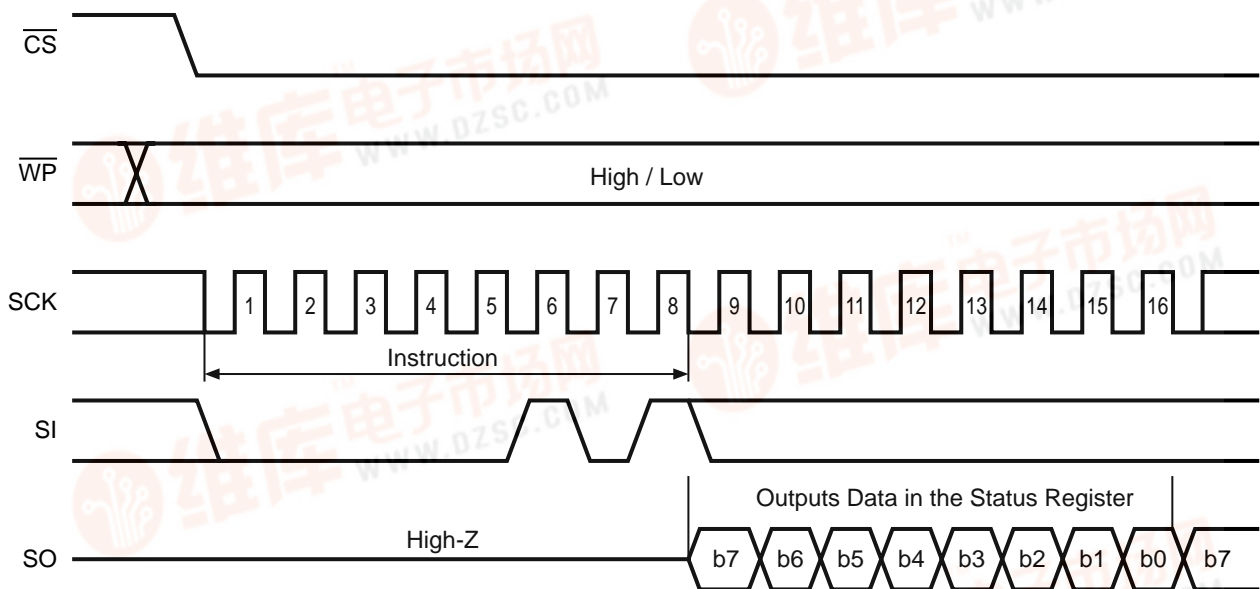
$\overline{CS}$

$\overline{WP}$

High / Low

SCK

1 2 3 4 5 6 7 8 9 10 11 12 13 14 15 16

Instruction

SI

Outputs Data in the Status Register

SO

High-Z

b7 b6 b5 b4 b3 b2 b1 b0 b7

维库电子市场网 WWW.DZSC.COM